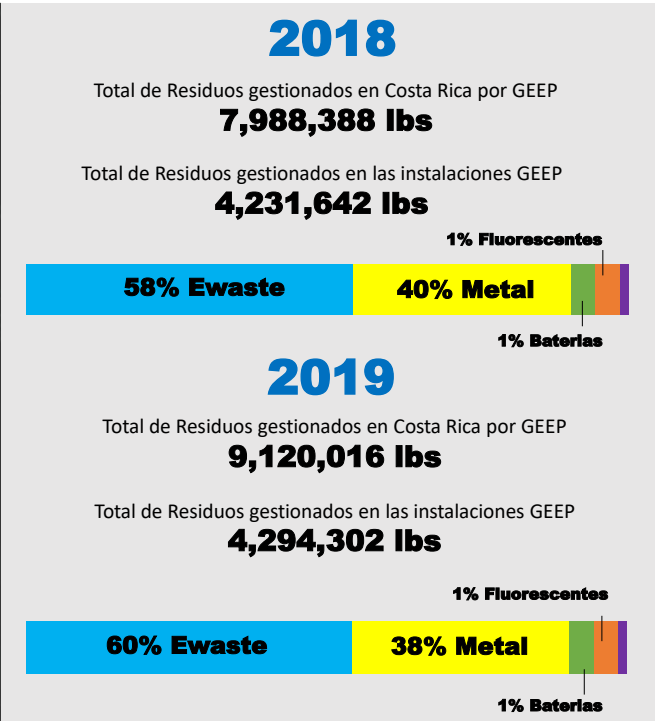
2018

Total de Residuos gestionados en Costa Rica por GEEP
7,988,388 lbs

Total de Residuos gestionados en las instalaciones GEEP
4,231,642 lbs

1% Fluorescentes

58% Ewaste

40% Metal

1% Baterias

2019

Total de Residuos gestionados en Costa Rica por GEEP
9,120,016 lbs

Total de Residuos gestionados en las instalaciones GEEP
4,294,302 lbs

1% Fluorescentes

60% Ewaste

38% Metal

1% Baterias